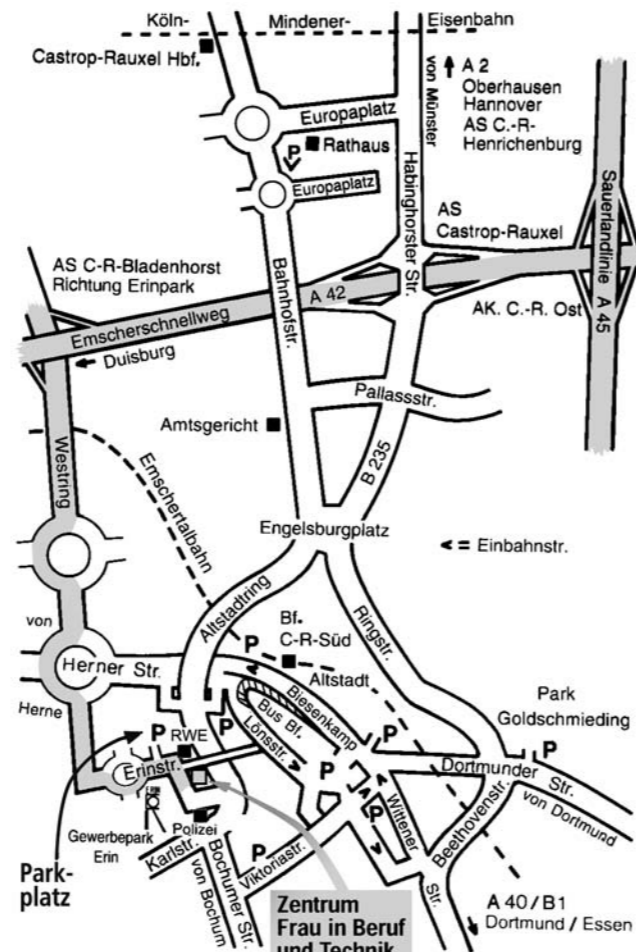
Köln- Mindener- Eisenbahn

Castrop-Rauxel Hbf.

Europaplatz

P Rathaus

Europaplatz

von Münster

A 2
Oberhausen
Hannover
AS C.-R-
Henrichenburg

Habinghorster Str.

AS
Castrop-Rauxel

Sauerlandlinie A 45

AS C-R-Bladenhorst
Richtung Erinpark

A 42

Emscherschnellweg

Duisburg

AK. C.-R. Ost

Bahnhofstr.

Pallasstr.

Amtsgericht

B 235

Westring

Emschertalbahn

Engelsburgplatz

= Einbahnstr.

von

Herner Str.

Herne

Altstadtring

P

Bf.
C-R-Süd

Altstadt

Ringstr.

Biesenkamp

Bus Bf.

Park
Goldschmieding

P

RWE

P

Lönsstr.

P

P

Dortmunder Str.

P

von Dortmund

Erinstr.

P

Wittener

Beethovenstr.

Gewerbepark
Erin

Polizei

Karlstr.

Viktoriastr.

P

Parkplatz

von Bochum

Bochumer Str.

Str.

Zentrum
Frau in Beruf
und Technik

A 40 / B1
Dortmund / Essen